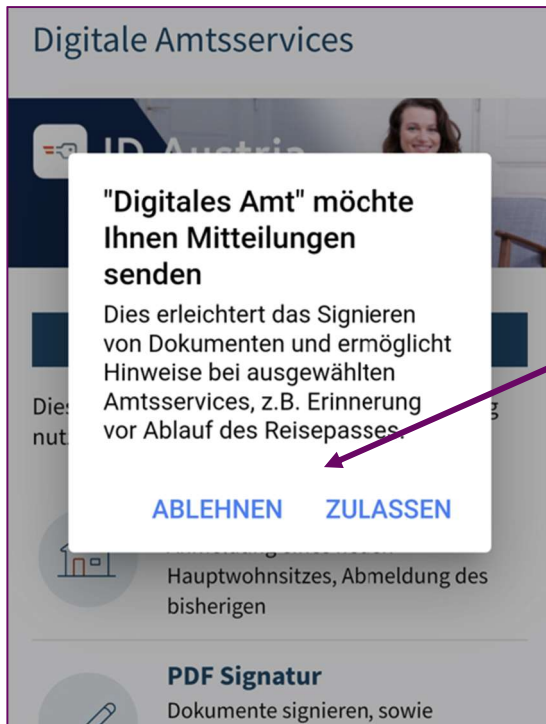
Digitale Amtsservices

ID Austria

"Digitales Amt" möchte Ihnen Mitteilungen senden

Dies erleichtert das Signieren von Dokumenten und ermöglicht Hinweise bei ausgewählten Amtsservices, z.B. Erinnerung vor Ablauf des Reisepasses.

ABLEHNEN ZULASSEN

Dies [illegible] g
nut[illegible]

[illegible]
Hauptwohnsitzes, Abmeldung des bisherigen

PDF Signatur
Dokumente signieren, sowie